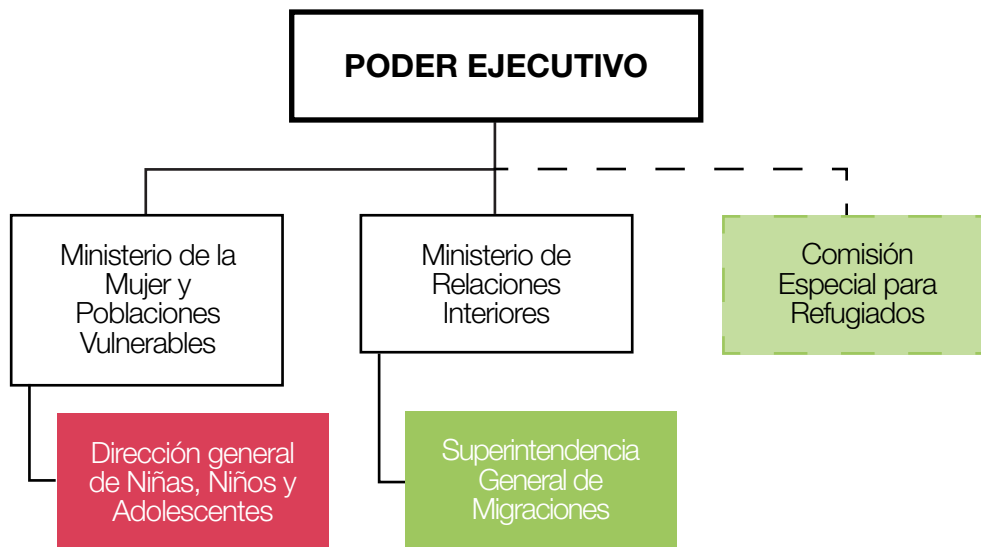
PODER EJECUTIVO

Ministerio de la Mujer y Poblaciones Vulnerables

Ministerio de Relaciones Interiores

Comisión Especial para Refugiados

Dirección general de Niñas, Niños y Adolescentes

Superintendencia General de Migraciones